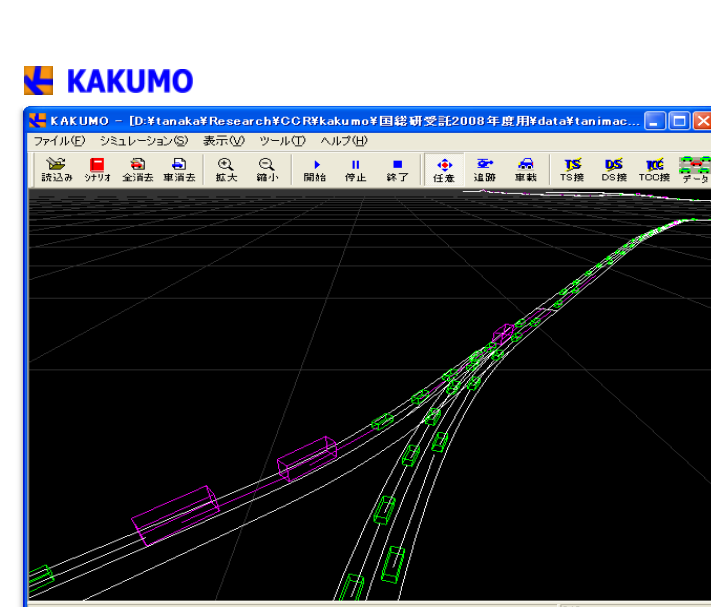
KAKUMO

KAKUMO - [D:¥tanaka¥Research¥CCR¥kakumo¥国総研受託2008年度用¥data¥tanimac...

ファイル(F) シミュレーション(S) 表示(V) ツール(T) ヘルプ(H)

読込み シナリオ 全消去 車消去 拡大 縮小 開始 停止 終了 任意 追跡 車載 TS接 DS接 TOD接 データ